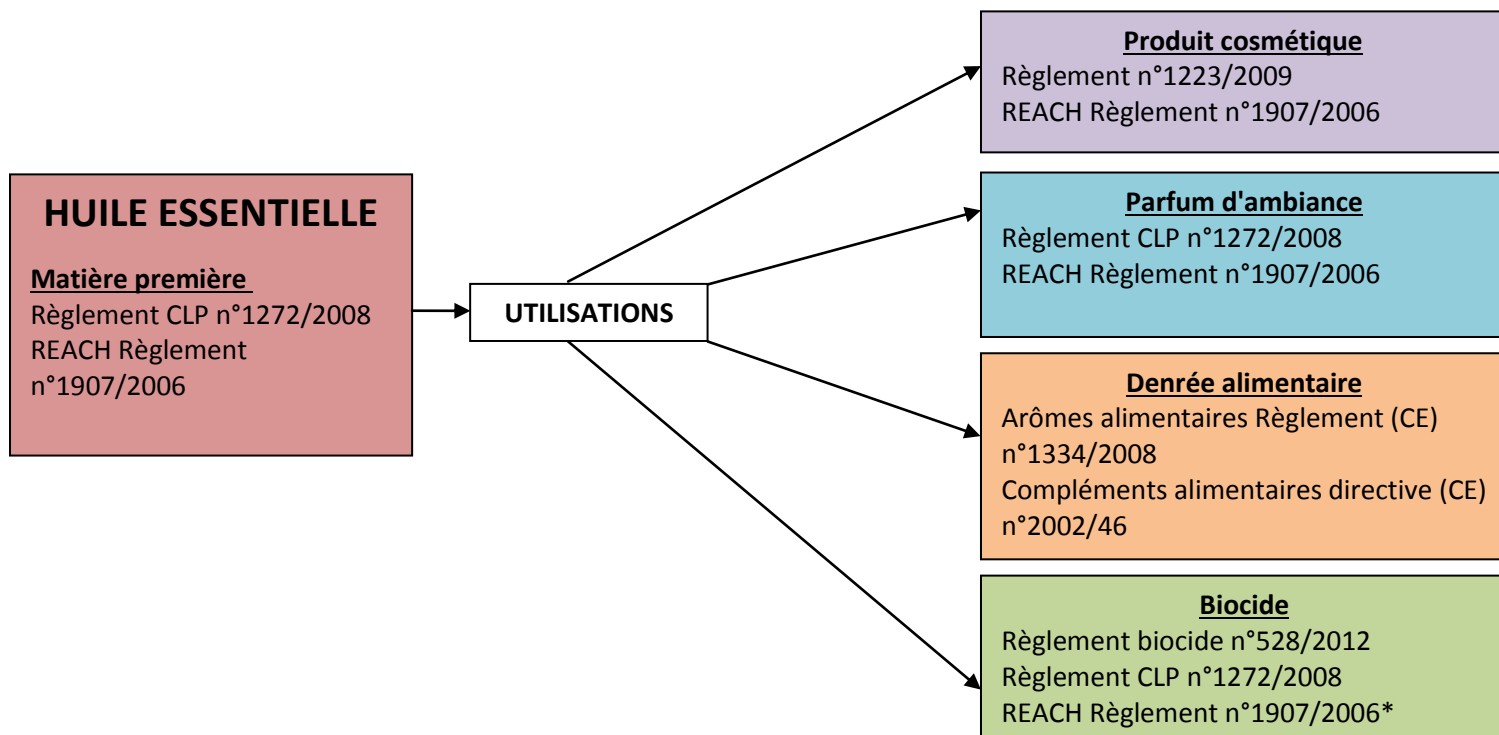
HUILE ESSENTIELLE

Matière première
Règlement CLP n°1272/2008
REACH Règlement n°1907/2006

UTILISATIONS

Produit cosmétique
Règlement n°1223/2009
REACH Règlement n°1907/2006

Parfum d'ambiance
Règlement CLP n°1272/2008
REACH Règlement n°1907/2006

Denrée alimentaire
Arômes alimentaires Règlement (CE) n°1334/2008
Compléments alimentaires directive (CE) n°2002/46

Biocide
Règlement biocide n°528/2012
Règlement CLP n°1272/2008
REACH Règlement n°1907/2006*